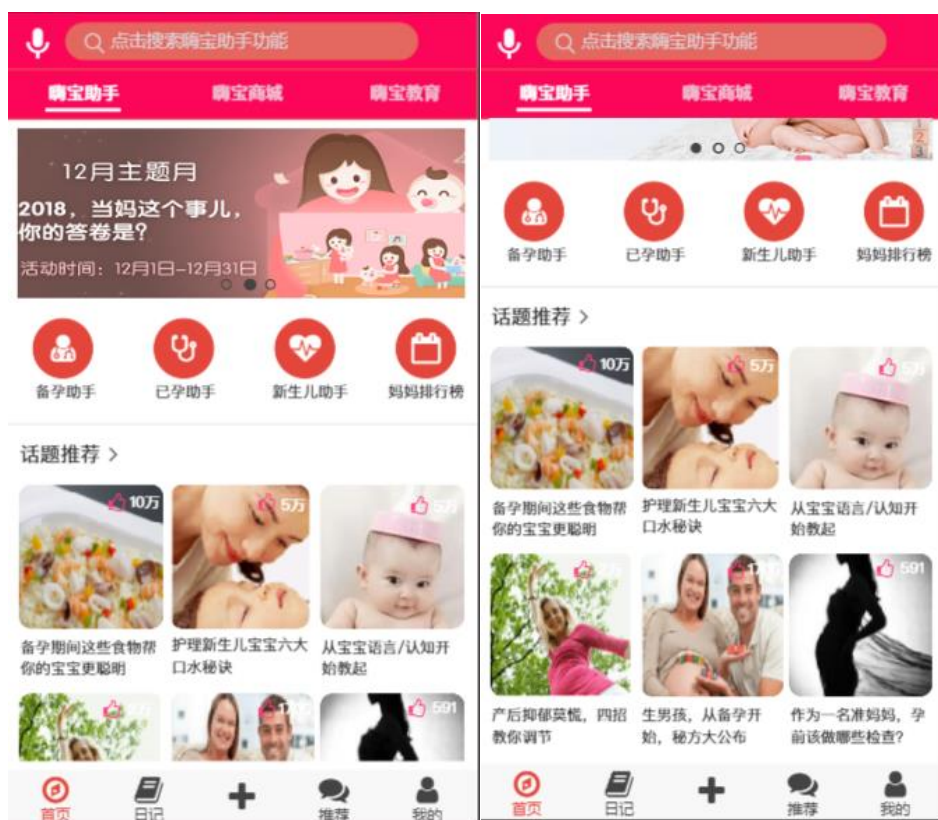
点击搜索嗨宝助手功能

嗨宝助手 嗨宝商城 嗨宝教育

12月主题月

2018，当妈这个事儿，你的答卷是？

活动时间：12月1日–12月31日

备孕助手 已孕助手 新生儿助手 妈妈排行榜

话题推荐 >

10万 5万 5万

备孕期间这些食物帮你的宝宝更聪明

护理新生儿宝宝六大口水秘诀

从宝宝语言/认知开始教起

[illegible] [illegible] 591

首页 日记 推荐 我的

点击搜索嗨宝助手功能

嗨宝助手 嗨宝商城 嗨宝教育

备孕助手 已孕助手 新生儿助手 妈妈排行榜

话题推荐 >

10万 5万 5万

备孕期间这些食物帮你的宝宝更聪明

护理新生儿宝宝六大口水秘诀

从宝宝语言/认知开始教起

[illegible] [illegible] 591

产后抑郁莫慌，四招教你调节

生男孩，从备孕开始，秘方大公布

作为一名准妈妈，孕前该做哪些检查?

首页 日记 推荐 我的